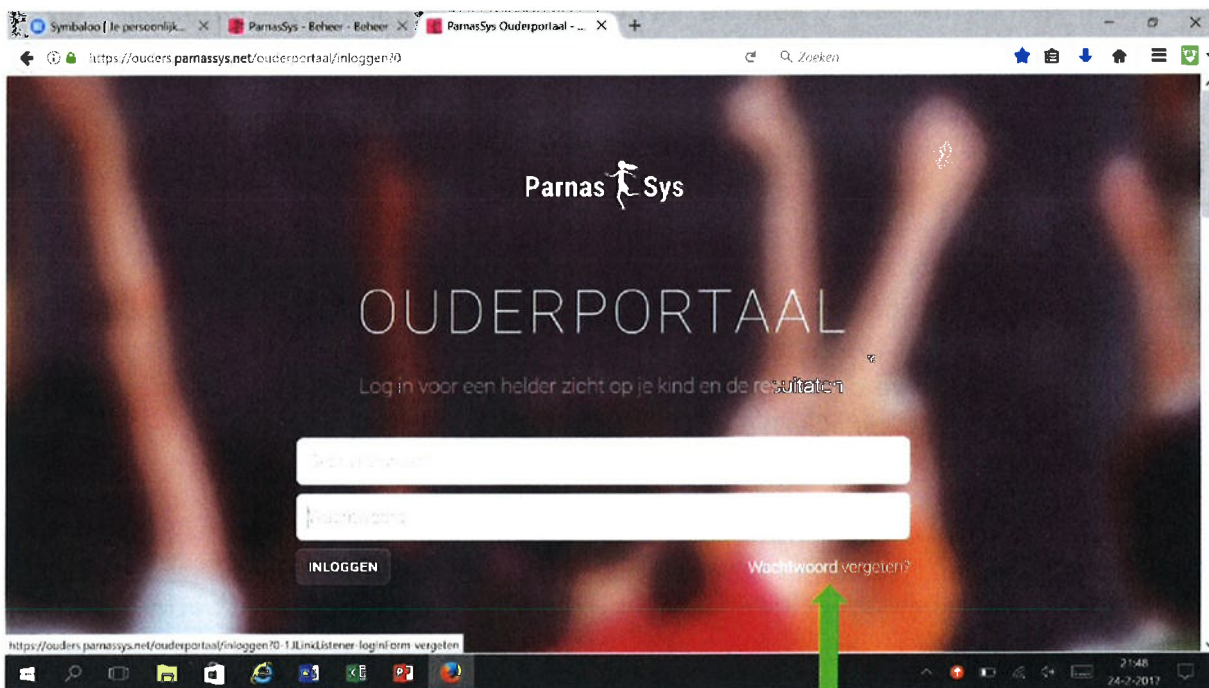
Symbaloo | Je persoonlijk... ×
ParnasSys - Beheer - Beheer ×
ParnasSys Ouderportaal - ... ×
+

https://ouders.parnassys.net/ouderportaal/inloggen?0

Zoeken

Parnas Sys

OUDERPORTAAL

Log in voor een helder zicht op je kind en de resultaten

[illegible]

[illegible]

INLOGGEN

Wachtwoord vergeten?

https://ouders.parnassys.net/ouderportaal/inloggen?0-1.ILinkListener-loginForm-vergeten

21:48
24-2-2017